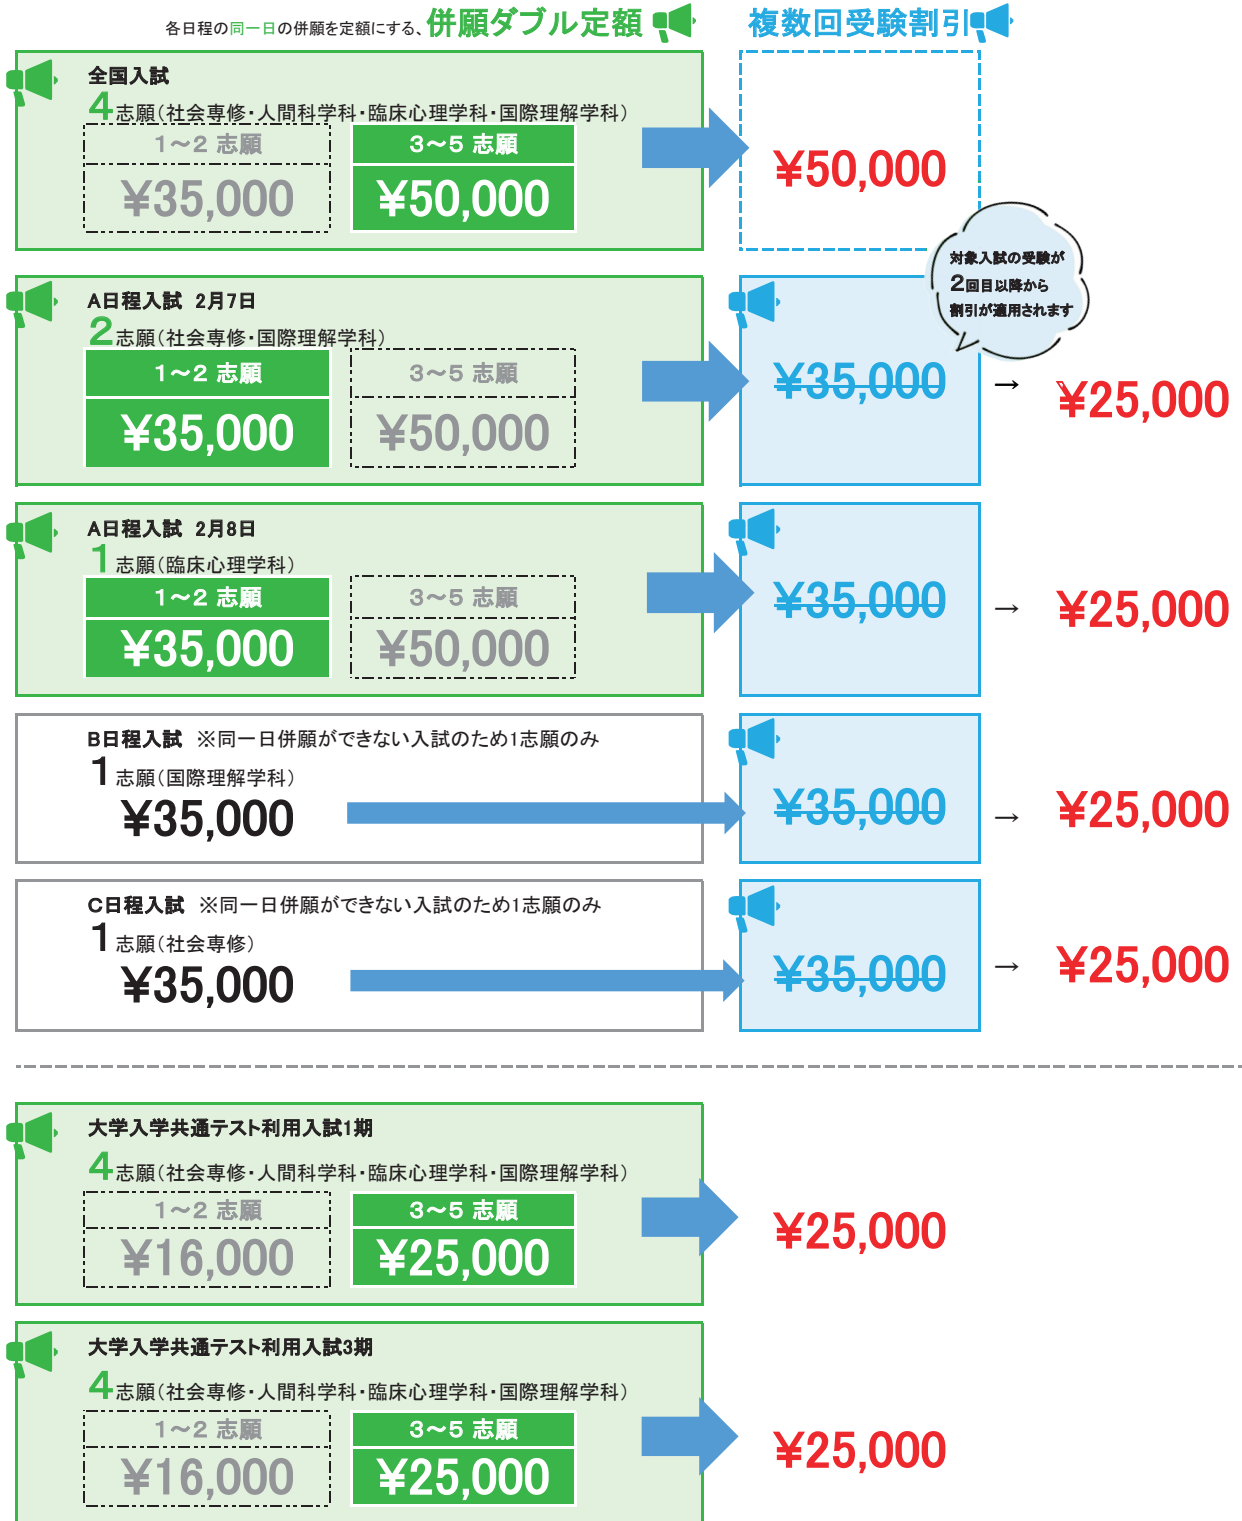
各日程の同一日の併願を定額にする、併願ダブル定額

複数回受験割引

全国入試
4志願（社会専修・人間科学科・臨床心理学科・国際理解学科）

| 1〜2 志願 | 3〜5 志願 |
|---|---|
| ¥35,000 | ¥50,000 |

¥50,000

対象入試の受験が2回目以降から割引が適用されます

A日程入試 2月7日
2志願（社会専修・国際理解学科）

| 1〜2 志願 | 3〜5 志願 |
|---|---|
| ¥35,000 | ¥50,000 |

¥35,000 → ¥25,000

A日程入試 2月8日
1志願（臨床心理学科）

| 1〜2 志願 | 3〜5 志願 |
|---|---|
| ¥35,000 | ¥50,000 |

¥35,000 → ¥25,000

B日程入試 ※同一日併願ができない入試のため1志願のみ
1志願（国際理解学科）
¥35,000

¥35,000 → ¥25,000

C日程入試 ※同一日併願ができない入試のため1志願のみ
1志願（社会専修）
¥35,000

¥35,000 → ¥25,000

大学入学共通テスト利用入試1期
4志願（社会専修・人間科学科・臨床心理学科・国際理解学科）

| 1〜2 志願 | 3〜5 志願 |
|---|---|
| ¥16,000 | ¥25,000 |

¥25,000

大学入学共通テスト利用入試3期
4志願（社会専修・人間科学科・臨床心理学科・国際理解学科）

| 1〜2 志願 | 3〜5 志願 |
|---|---|
| ¥16,000 | ¥25,000 |

¥25,000